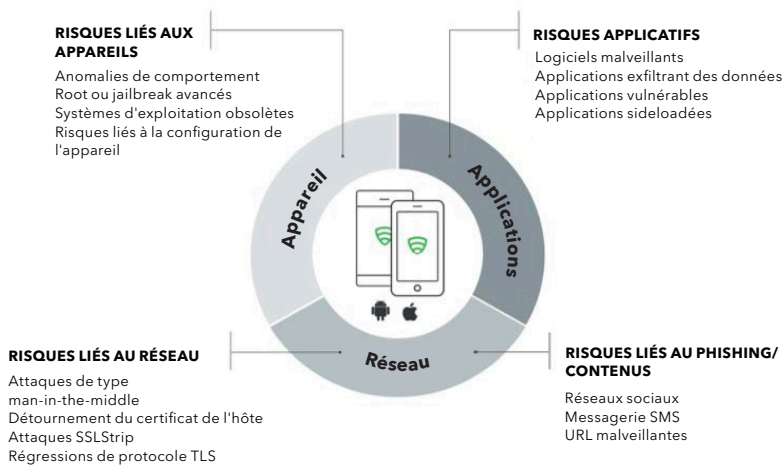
RISQUES LIÉS AUX APPAREILS

Anomalies de comportement
Root ou jailbreak avancés
Systèmes d'exploitation obsolètes
Risques liés à la configuration de l'appareil

RISQUES APPLICATIFS

Logiciels malveillants
Applications exfiltrant des données
Applications vulnérables
Applications sideloadées

Appareil

Applications

Réseau

RISQUES LIÉS AU RÉSEAU

Attaques de type man-in-the-middle
Détournement du certificat de l'hôte
Attaques SSLStrip
Régressions de protocole TLS

RISQUES LIÉS AU PHISHING/ CONTENUS

Réseaux sociaux
Messagerie SMS
URL malveillantes